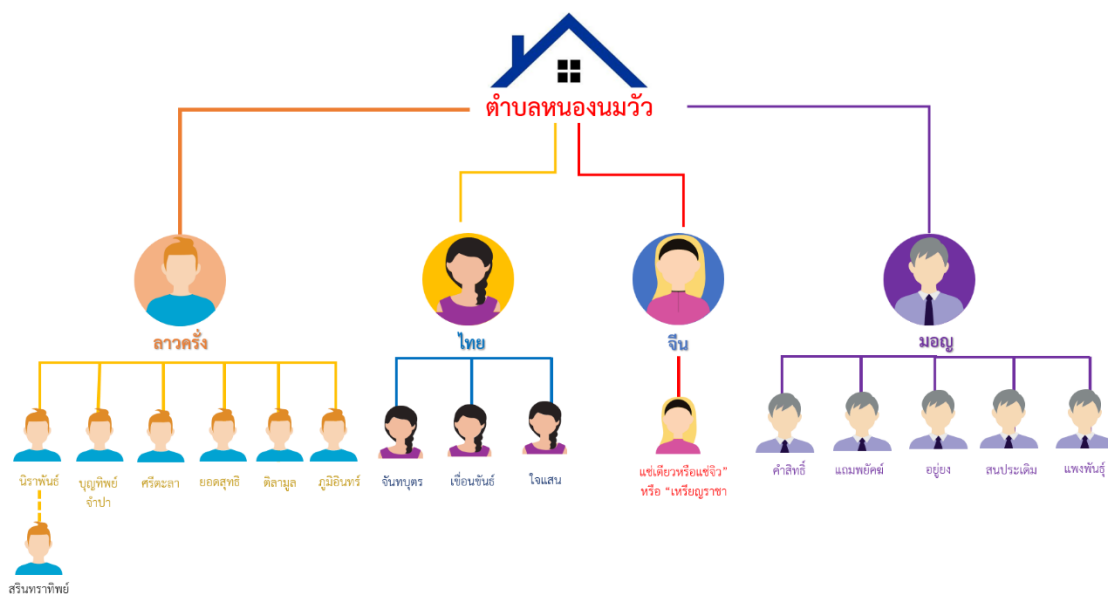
ตำบลหนองนมวัว

ลาวครั่ง

ไทย

จีน

มอญ

นิราพันธ์

บุญทิพย์ จำปา

ศรีตะลา

ยอดสุทธิ

ติลามูล

ภูมิอินทร์

สรินทราทิพย์

จันทบุตร

เขื่อนขันธ์

ใจแสน

แซ่เตียวหรือแซ่จิว"
หรือ "เหรียญราชา

คำสิทธิ์

แถมพยัคฆ์

อยู่ยง

สนประเดิม

แพงพันธุ์